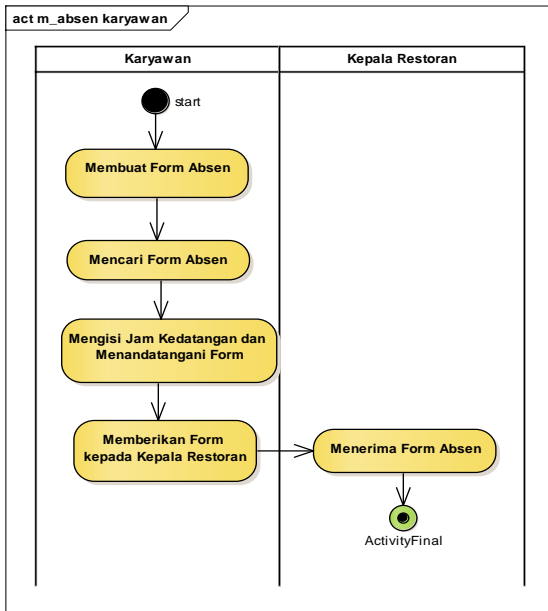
act m_absen karyawan

Karyawan

Kepala Restoran

start

Membuat Form Absen

Mencari Form Absen

Mengisi Jam Kedatangan dan Menandatangani Form

Memberikan Form kepada Kepala Restoran

Menerima Form Absen

ActivityFinal